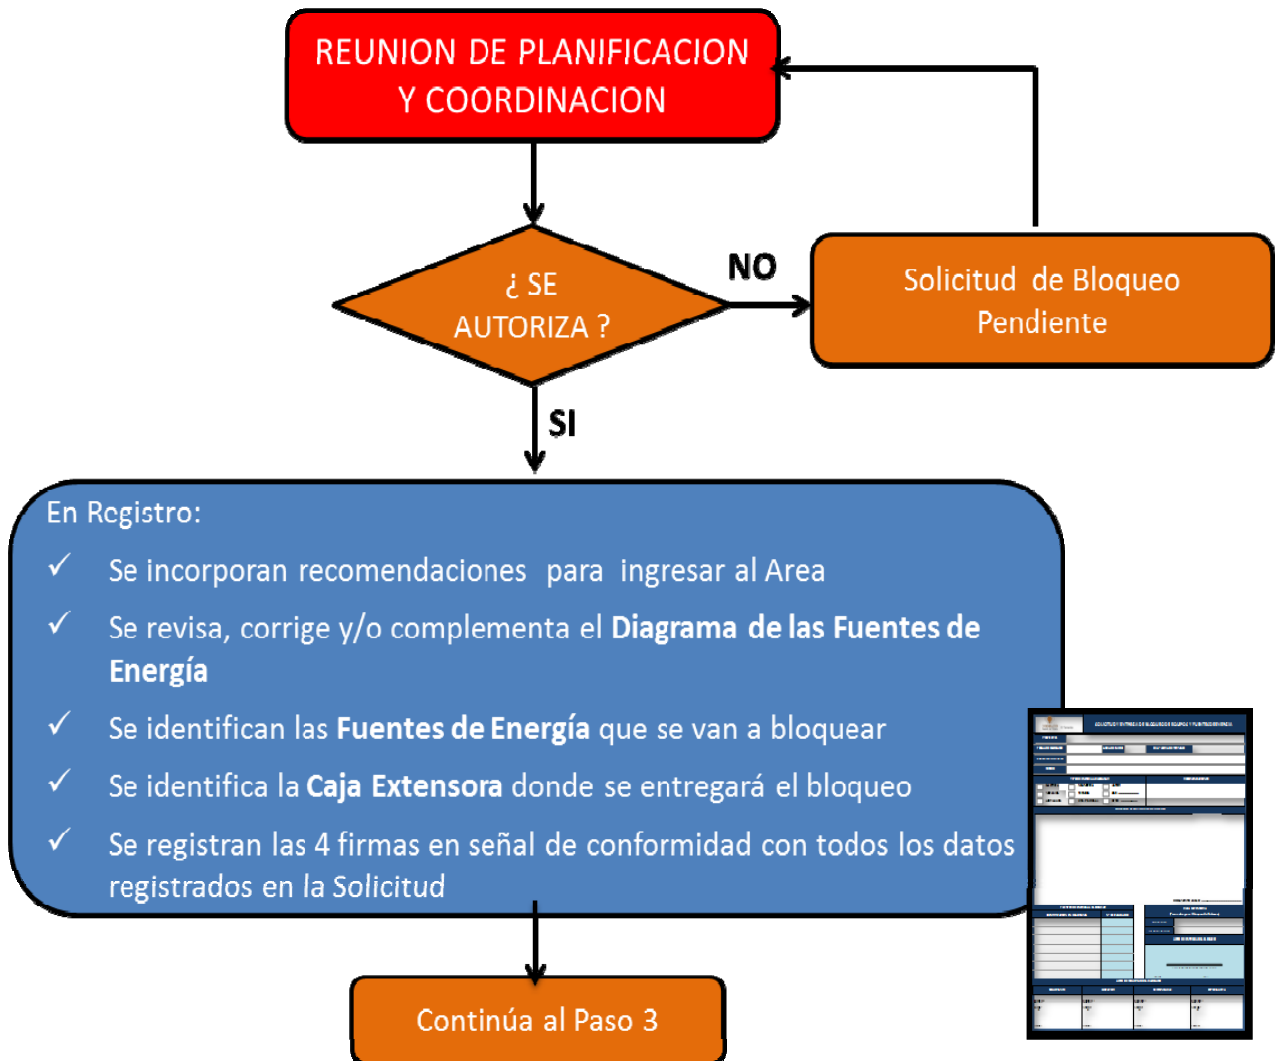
REUNION DE PLANIFICACION Y COORDINACION

¿ SE AUTORIZA ?

NO

Solicitud de Bloqueo Pendiente

SI

En Registro:

✓ Se incorporan recomendaciones para ingresar al Area

✓ Se revisa, corrige y/o complementa el **Diagrama de las Fuentes de Energía**

✓ Se identifican las **Fuentes de Energía** que se van a bloquear

✓ Se identifica la **Caja Extensora** donde se entregará el bloqueo

✓ Se registran las 4 firmas en señal de conformidad con todos los datos registrados en la *Solicitud*

Continúa al Paso 3